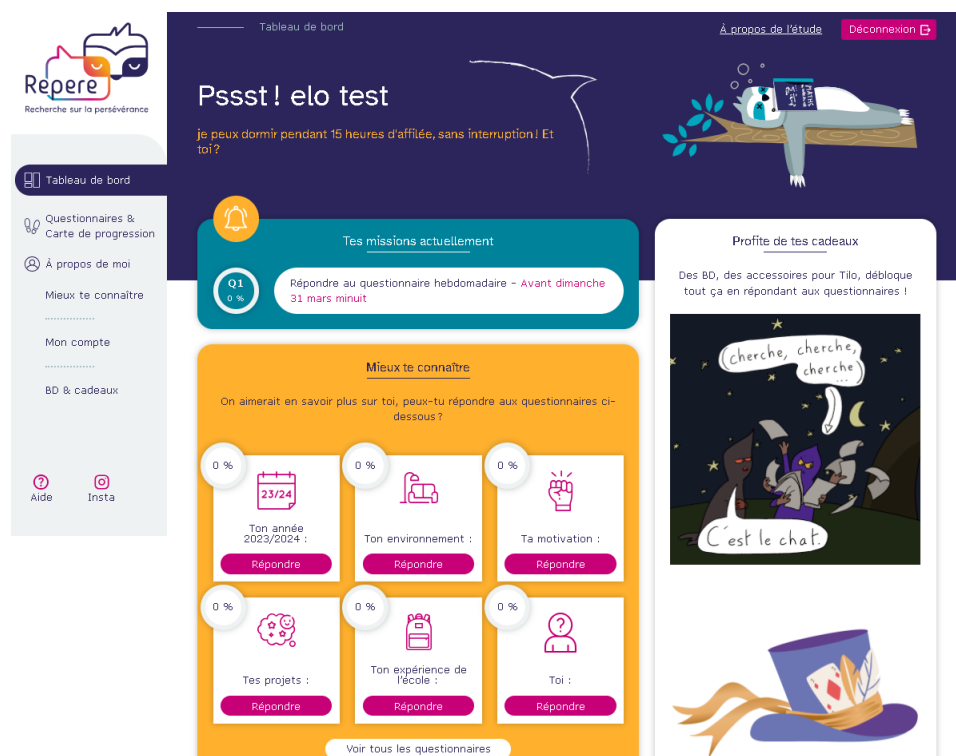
Repere
Recherche sur la persévérance

Tableau de bord
Questionnaires & Carte de progression
À propos de moi
Mieux te connaître
Mon compte
BD & cadeaux

Aide
Insta

Tableau de bord

À propos de l'étude
Déconnexion

Pssst ! elo test

je peux dormir pendant 15 heures d'affilée, sans interruption ! Et toi ?

Tes missions actuellement

Q1
0 %

Répondre au questionnaire hebdomadaire - Avant dimanche 31 mars minuit

Mieux te connaître

On aimerait en savoir plus sur toi, peux-tu répondre aux questionnaires ci-dessous ?

0 %
23/24
Ton année 2023/2024 :
Répondre

0 %
Ton environnement :
Répondre

0 %
Ta motivation :
Répondre

0 %
Tes projets :
Répondre

0 %
Ton expérience de l'école :
Répondre

0 %
Toi :
Répondre

Voir tous les questionnaires

Profite de tes cadeaux

Des BD, des accessoires pour Tilo, débloque tout ça en répondant aux questionnaires !

cherche, cherche, cherche ...

C'est le chat.